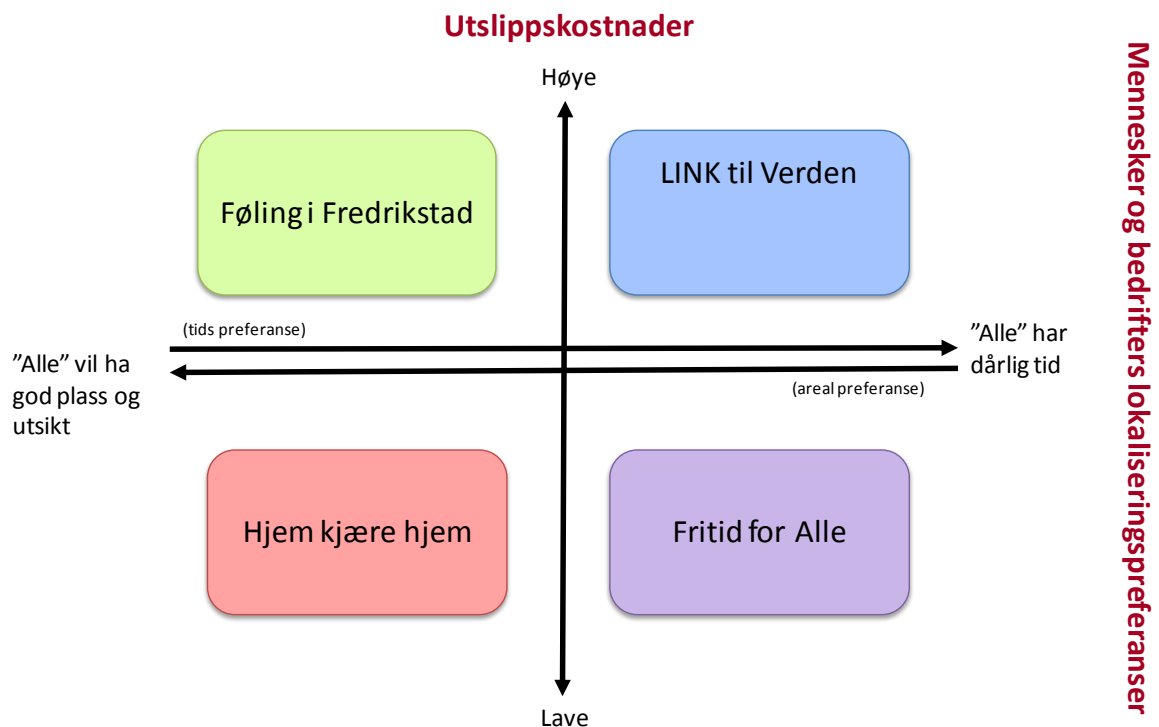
Utslippskostnader

Høye

Føling i Fredrikstad

LINK til Verden

(tids preferanse)

”Alle” vil ha god plass og utsikt

”Alle” har dårlig tid

(areal preferanse)

Hjem kjære hjem

Fritid for Alle

Lave

Mennesker og bedrifters lokaliseringspreferanser